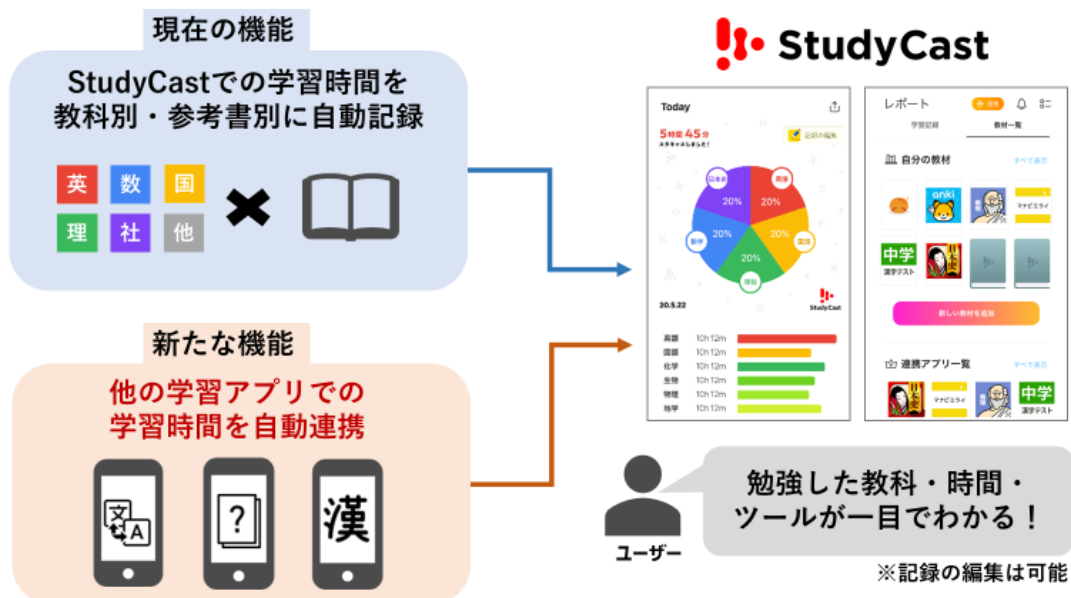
現在の機能

StudyCastでの学習時間を教科別・参考書別に自動記録

英 数 国
理 社 他

新たな機能

他の学習アプリでの学習時間を自動連携

文 A
?
漢

StudyCast

Today
5時間 45分
記録の編集
日本史
英語
20%
20%
数学
20%
20%
20%
現代
理科
20.5.22
StudyCast

| 英語 | 10h 12m |
|---|---|
| 国語 | 10h 12m |
| 化学 | 10h 12m |
| 生物 | 10h 12m |
| 物理 | 10h 12m |
| 地学 | 10h 12m |

レポート
学習記録
教材一覧
自分の教材
すべて表示
anki
マナビミライ
中学
漢字テスト
新しい教材を追加
連携アプリ一覧
すべて表示
マナビミライ
中学
漢字テスト

ユーザー

勉強した教科・時間・ツールが一目でわかる！

※記録の編集は可能